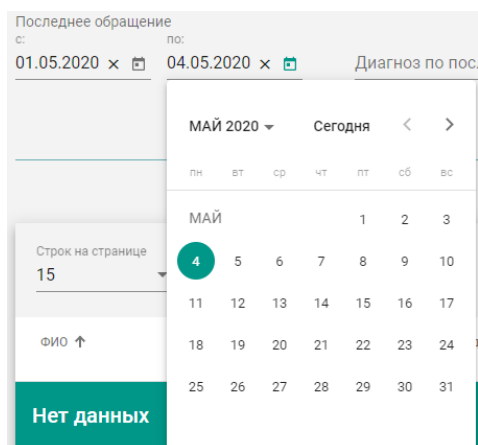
Последнее обращение
с:
01.05.2020 ×
по:
04.05.2020 ×
Диагноз по пос

МАЙ 2020
Сегодня

| пн | вт | ср | чт | пт | сб | вс |
|---|---|---|---|---|---|---|
| МАЙ | | | | 1 | 2 | 3 |
| 4 | 5 | 6 | 7 | 8 | 9 | 10 |
| 11 | 12 | 13 | 14 | 15 | 16 | 17 |
| 18 | 19 | 20 | 21 | 22 | 23 | 24 |
| 25 | 26 | 27 | 28 | 29 | 30 | 31 |

Строк на странице
15

ФИО ↑

Нет данных